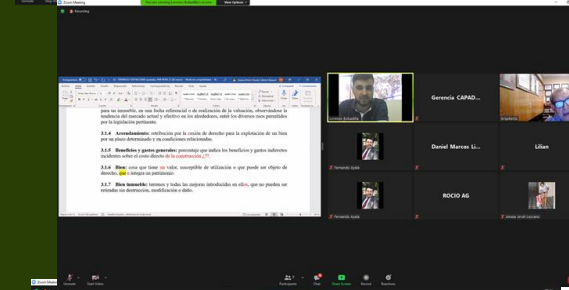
Recording

You are viewing Lorenzo Bobadilla's screen  View Options

para un inmueble, en una fecha referencial o de realización de la valuación, observándose la tendencia del mercado actual y efectivo en los alrededores, sobre los diversos usos permitidos por la legislación pertinente.

3.1.4 Arrendamiento: retribución por la cesión de derecho para la explotación de un bien por un plazo determinado y en condiciones relacionadas.

3.1.5 Beneficios y gastos generales: porcentaje que indica los beneficios y gastos indirectos incidentes sobre el costo directo de la construcción. [?]

3.1.6 Bien: cosa que tiene un valor, susceptible de utilización o que puede ser objeto de derecho, que o integra un patrimonio.

3.1.7 Bien inmueble: terrenos y todas las cosas introducidas en ellos, que no pueden ser retirados sin destrucción, modificación o daño.

Lorenzo Bobadilla

Gerencia CAPAD...

Fernando Ayala

Daniel Marcos Li...

Lilian

Fernando Ayala

ROCIO AG

Unmute  Start Video  Participants  Chat  Share Screen  Record  Reactions

Zoom Meeting